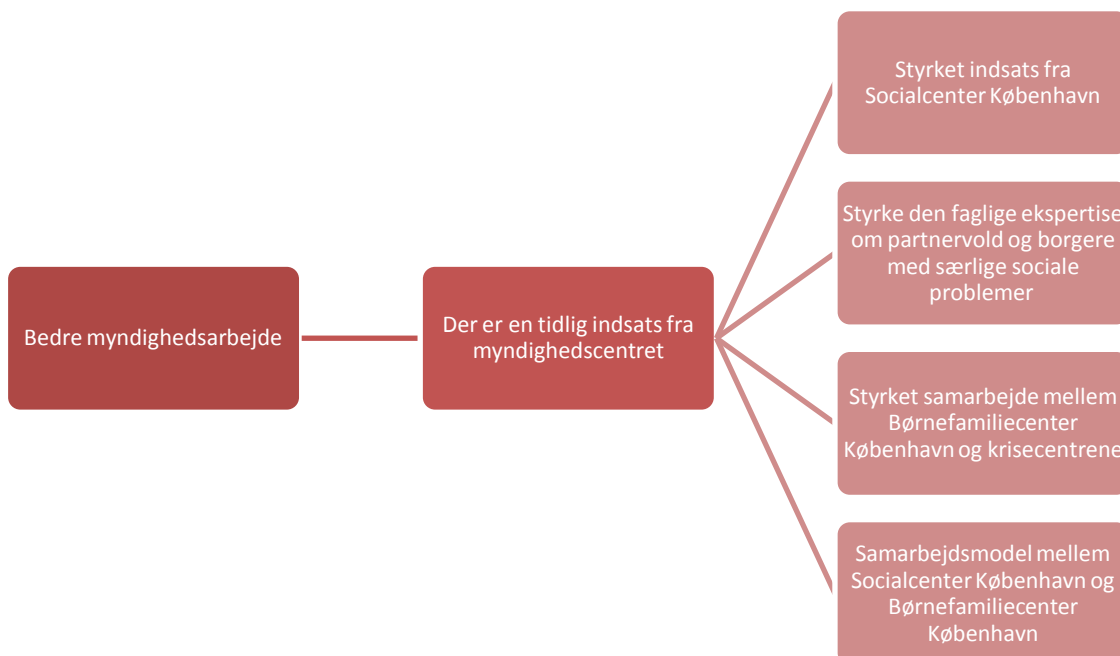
Bedre myndighedsarbejde

Der er en tidlig indsats fra myndighedscentret

Styrket indsats fra Socialcenter København

Styrke den faglige ekspertise om partnervold og borgere med særlige sociale problemer

Styrket samarbejde mellem Børnefamiliecenter København og krisecentrene

Samarbejdsmodel mellem Socialcenter København og Børnefamiliecenter København